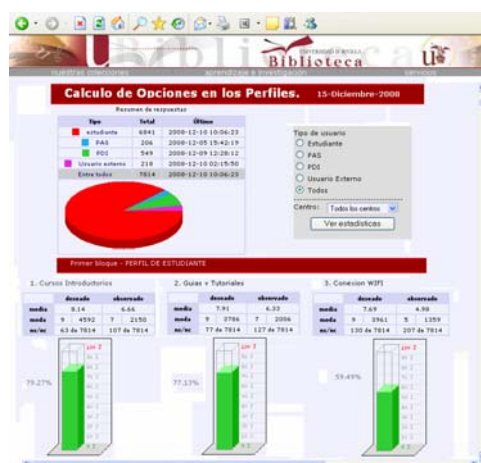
UNIVERSIDAD D MURCIA
Biblioteca

nuestras colecciones
aprendizaje e investigación
servicios

Calculo de Opciones en los Perfiles. 15-Diciembre-2008

Resumen de respuestas

| Tipo | Total | Último |
|---|---|---|
| estudiante | 6841 | 2008-12-10 10:06:23 |
| PAS | 206 | 2008-12-05 15:42:19 |
| PDI | 549 | 2008-12-09 12:28:12 |
| Usuario externo | 218 | 2008-12-02 15:50 |
| Entre todos | 7814 | 2008-12-10 10:06:23 |

Tipo de usuario
Estudiante
PAS
PDI
Usuario Externo
Todos

Centro: Todos los centros
Ver estadísticas

Primer bloque - PERFIL DE ESTUDIANTE

1. Cursos Introductorios

| | deseado | | observado | |
|---|---|---|---|---|
| media | 8.14 | | 6.66 | |
| moda | 9 | 4592 | 7 | 2150 |
| ns/nc | 63 de 7814 | | 107 de 7814 | |

79.27%

2. Guias y Tutoriales

| | deseado | | observado | |
|---|---|---|---|---|
| media | 7.91 | | 6.33 | |
| moda | 9 | 3796 | 7 | 2006 |
| ns/nc | 77 de 7814 | | 127 de 7814 | |

77.53%

3. Conexion WIFI

| | deseado | | observado | |
|---|---|---|---|---|
| media | 7.69 | | 4.98 | |
| moda | 9 | 3961 | 5 | 1359 |
| ns/nc | 130 de 7814 | | 207 de 7814 | |

59.49%